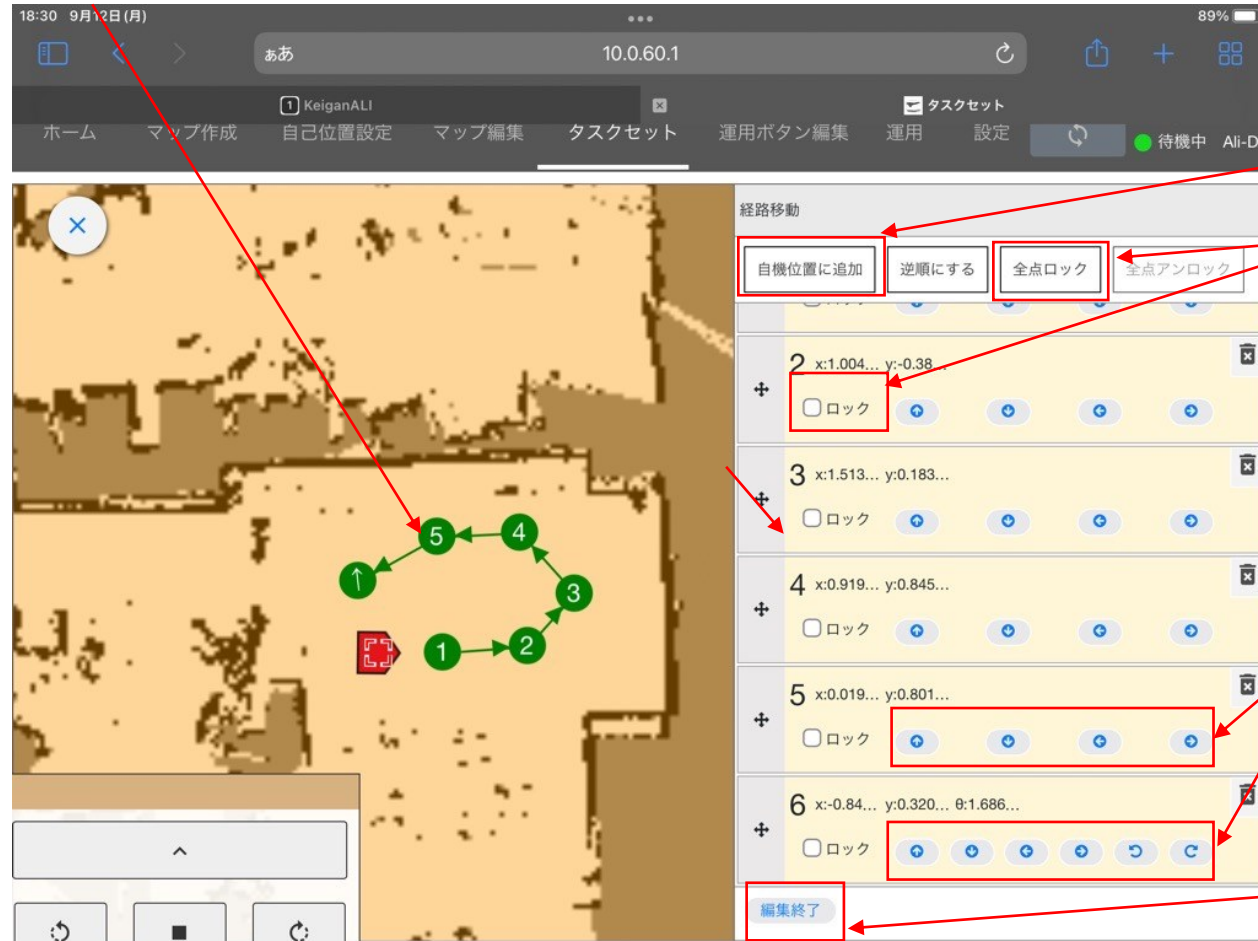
18:30 9月12日(月)
89%
ぁあ
10.0.60.1
1 KeiganALI
タスクセット
ホーム マップ作成 自己位置設定 マップ編集 タスクセット 運用ボタン編集 運用 設定
待機中 Ali-D

経路移動
自機位置に追加
逆順にする
全点ロック
全点アンロック

2 x:1.004... y:-0.38...
ロック
3 x:1.513... y:0.183...
ロック
4 x:0.919... y:0.845...
ロック
5 x:0.019... y:0.801...
ロック
6 x:-0.84... y:0.320... θ:1.686...
ロック
編集終了

5
4
3
1
2